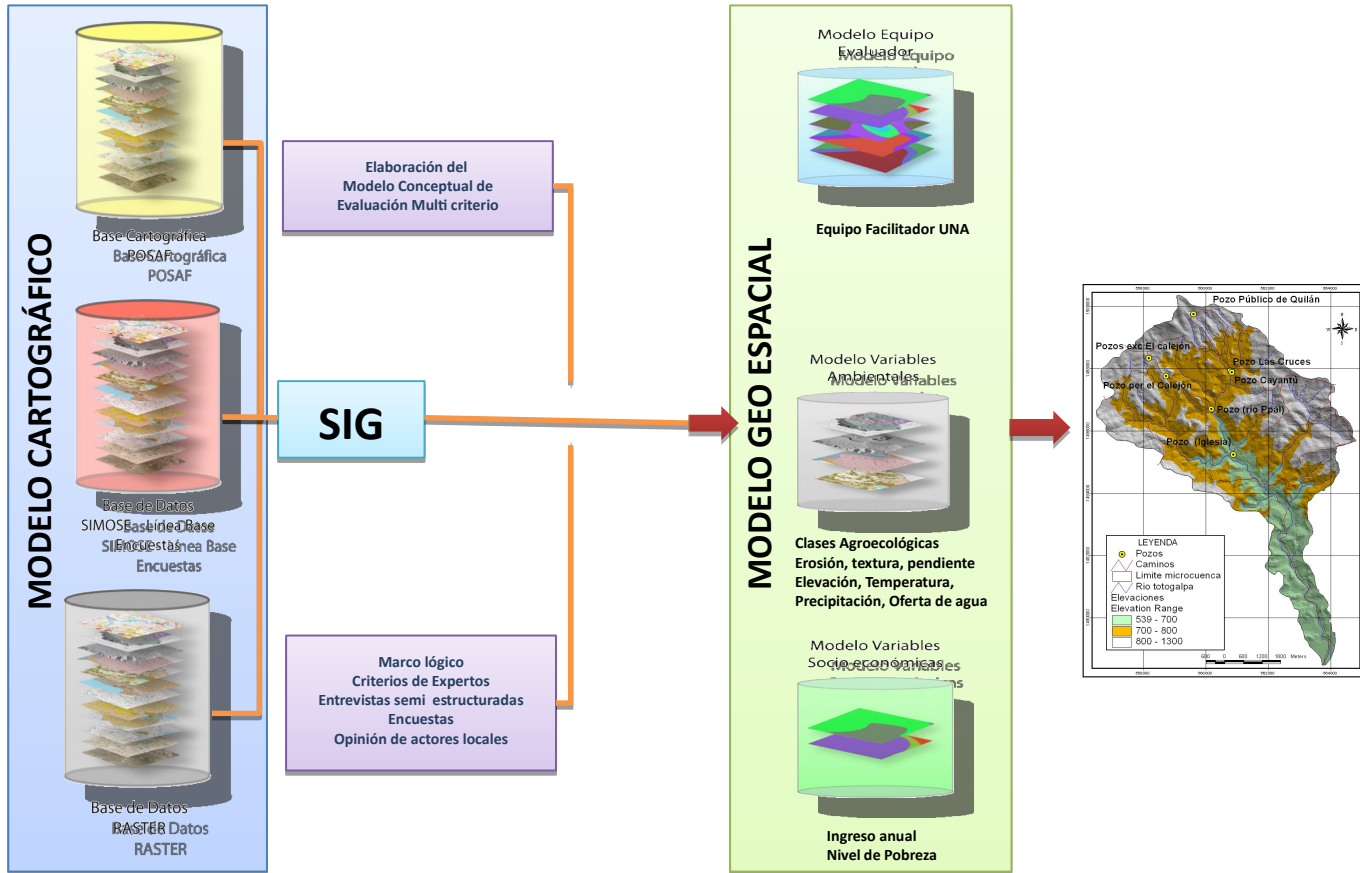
MODELO CARTOGRÁFICO

Base Cartográfica POSAF
Base Cartográfica POSAF

Base de Datos SIMOSE - Línea Base Encuestas
Base de Datos SIMOSE - Línea Base Encuestas

Base de Datos RASTER
Base de Datos RASTER

Elaboración del Modelo Conceptual de Evaluación Multi criterio

SIG

Marco lógico
Criterios de Expertos
Entrevistas semi estructuradas
Encuestas
Opinión de actores locales

MODELO GEO ESPACIAL

Modelo Equipo Evaluador
Modelo Equipo

Equipo Facilitador UNA

Modelo Variables Ambientales
Modelo Variables

Clases Agroecológicas
Erosión, textura, pendiente
Elevación, Temperatura,
Precipitación, Oferta de agua

Modelo Variables Socio económicas
Modelo Variables

Ingreso anual
Nivel de Pobreza

Pozo Público de Quilán
Pozos exc.El calejón
Pozo Las Cruces
Pozo per el Calejón
Pozo Cayantú
Pozo (río Ppal)
Pozo (Iglesia)

LEYENDA
Pozos
Caminos
Limite microcuenca
Rio totogalpa
Elevaciones
Elevation Range
539 - 700
700 - 800
800 - 1300

600 0 600 1200 1800 Meters